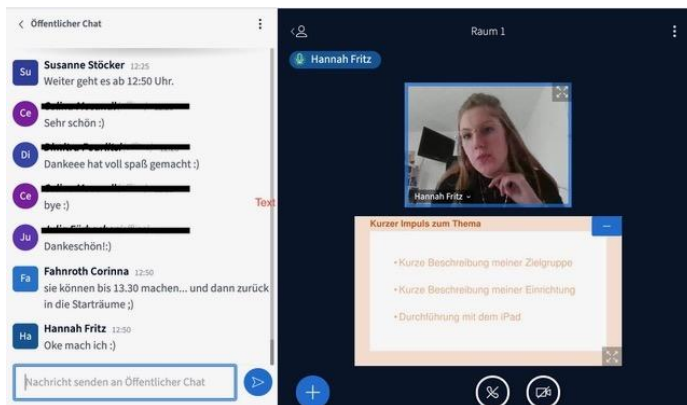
< Öffentlicher Chat

Su Susanne Stöcker 12:25
Weiter geht es ab 12:50 Uhr.

Ce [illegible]
Sehr schön :)

Di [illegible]
Dankeee hat voll spaß gemacht :)

Ce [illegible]
bye :)

Ju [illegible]
Dankeschön!:)

Fa Fahnroth Corinna 12:50
sie können bis 13.30 machen... und dann zurück in die Starträume ;)

Ha Hannah Fritz 12:50
Oke mach ich :)

Nachricht senden an Öffentlicher Chat

Text

Raum 1

Hannah Fritz

Hannah Fritz

Kurzer Impuls zum Thema

•Kurze Beschreibung meiner Zielgruppe

•Kurze Beschreibung meiner Einrichtung

•Durchführung mit dem iPad